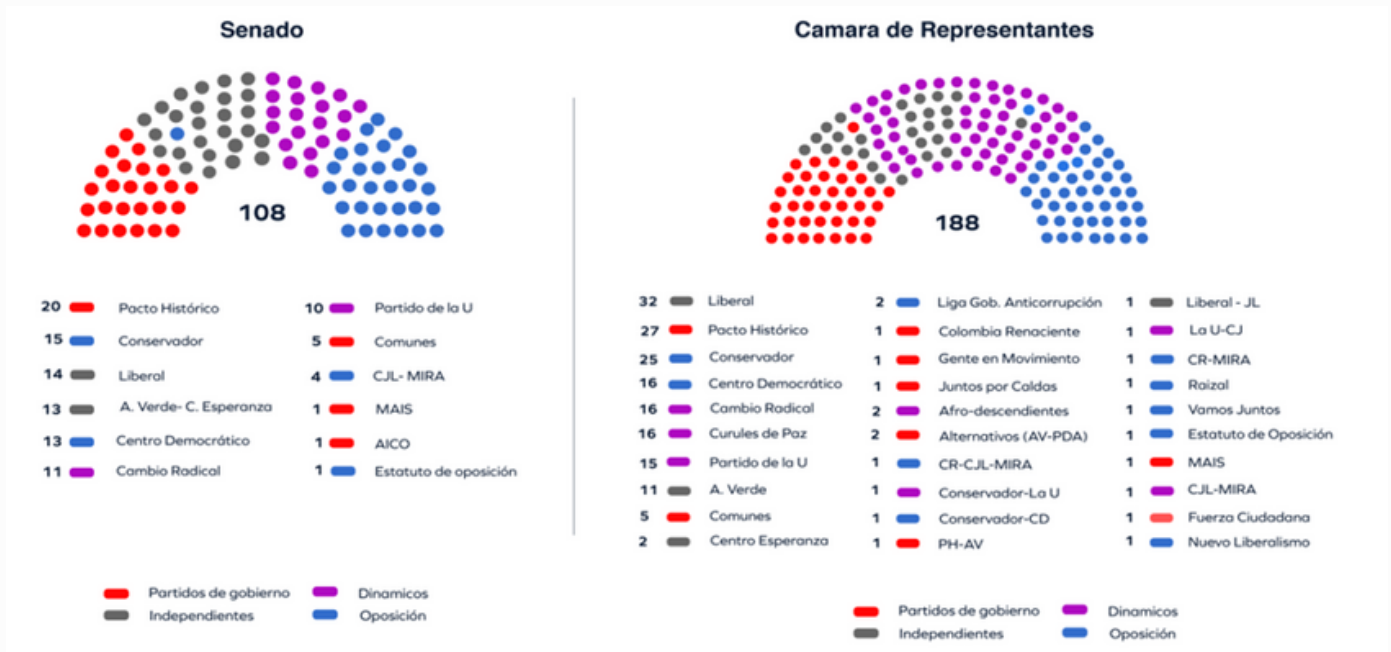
Senado

108

20 Pacto Histórico
15 Conservador
14 Liberal
13 A. Verde- C. Esperanza
13 Centro Democrático
11 Cambio Radical

10 Partido de la U
5 Comunes
4 CJL- MIRA
1 MAIS
1 AICO
1 Estatuto de oposición

Partidos de gobierno
Independientes
Dinamicos
Oposición

Camara de Representantes

188

32 Liberal
27 Pacto Histórico
25 Conservador
16 Centro Democrático
16 Cambio Radical
16 Curules de Paz
15 Partido de la U
11 A. Verde
5 Comunes
2 Centro Esperanza

2 Liga Gob. Anticorrupción
1 Colombia Renaciente
1 Gente en Movimiento
1 Juntos por Caldas
2 Afro-descendientes
2 Alternativos (AV-PDA)
1 CR-CJL-MIRA
1 Conservador-La U
1 Conservador-CD
1 PH-AV

1 Liberal - JL
1 La U-CJ
1 CR-MIRA
1 Raizal
1 Vamos Juntos
1 Estatuto de Oposición
1 MAIS
1 CJL-MIRA
1 Fuerza Ciudadana
1 Nuevo Liberalismo

Partidos de gobierno
Independientes
Dinamicos
Oposición